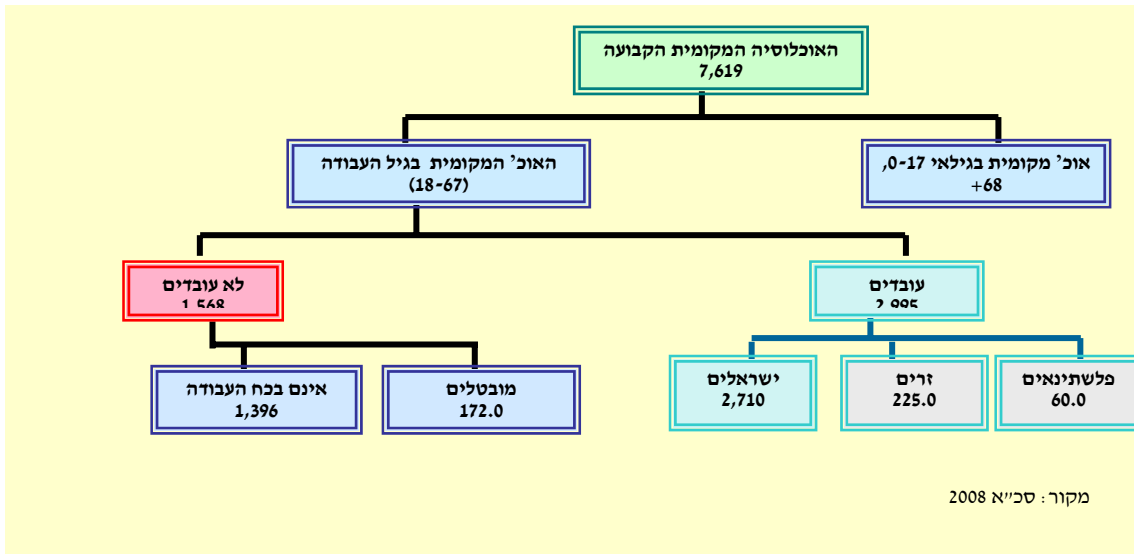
האוכלוסיה המקומית הקבועה
7,619

האוכ' המקומית בגיל העבודה
(18-67)

אוכ' מקומית בגילאי 0-17, 68+

לא עובדים
1,568

עובדים
2,995

אינם בכח העבודה
1,396

מובטלים
172.0

ישראלים
2,710

זרים
225.0

פלשתינאים
60.0

מקור: סכ"א 2008